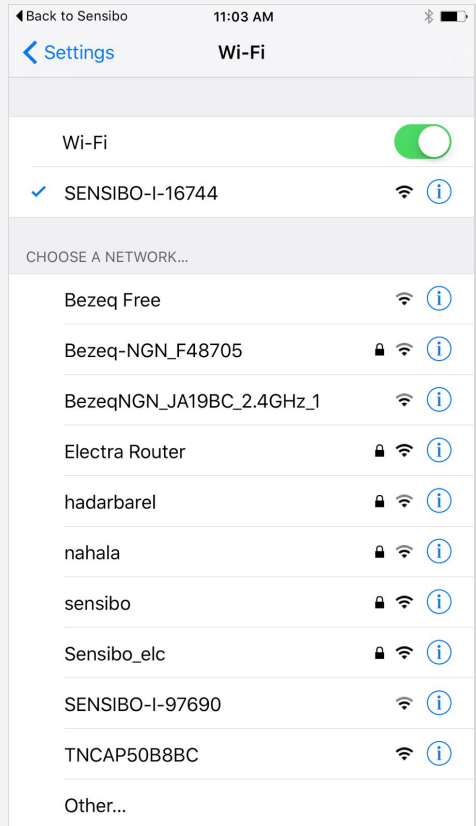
◀ Back to Sensibo
11:03 AM

< Settings
Wi-Fi

Wi-Fi

✓ SENSIBO-I-16744

CHOOSE A NETWORK...

Bezeq Free

Bezeq-NGN_F48705

BezeqNGN_JA19BC_2.4GHz_1

Electra Router

hadarbarel

nahala

sensibo

Sensibo_elc

SENSIBO-I-97690

TNCAP50B8BC

Other...